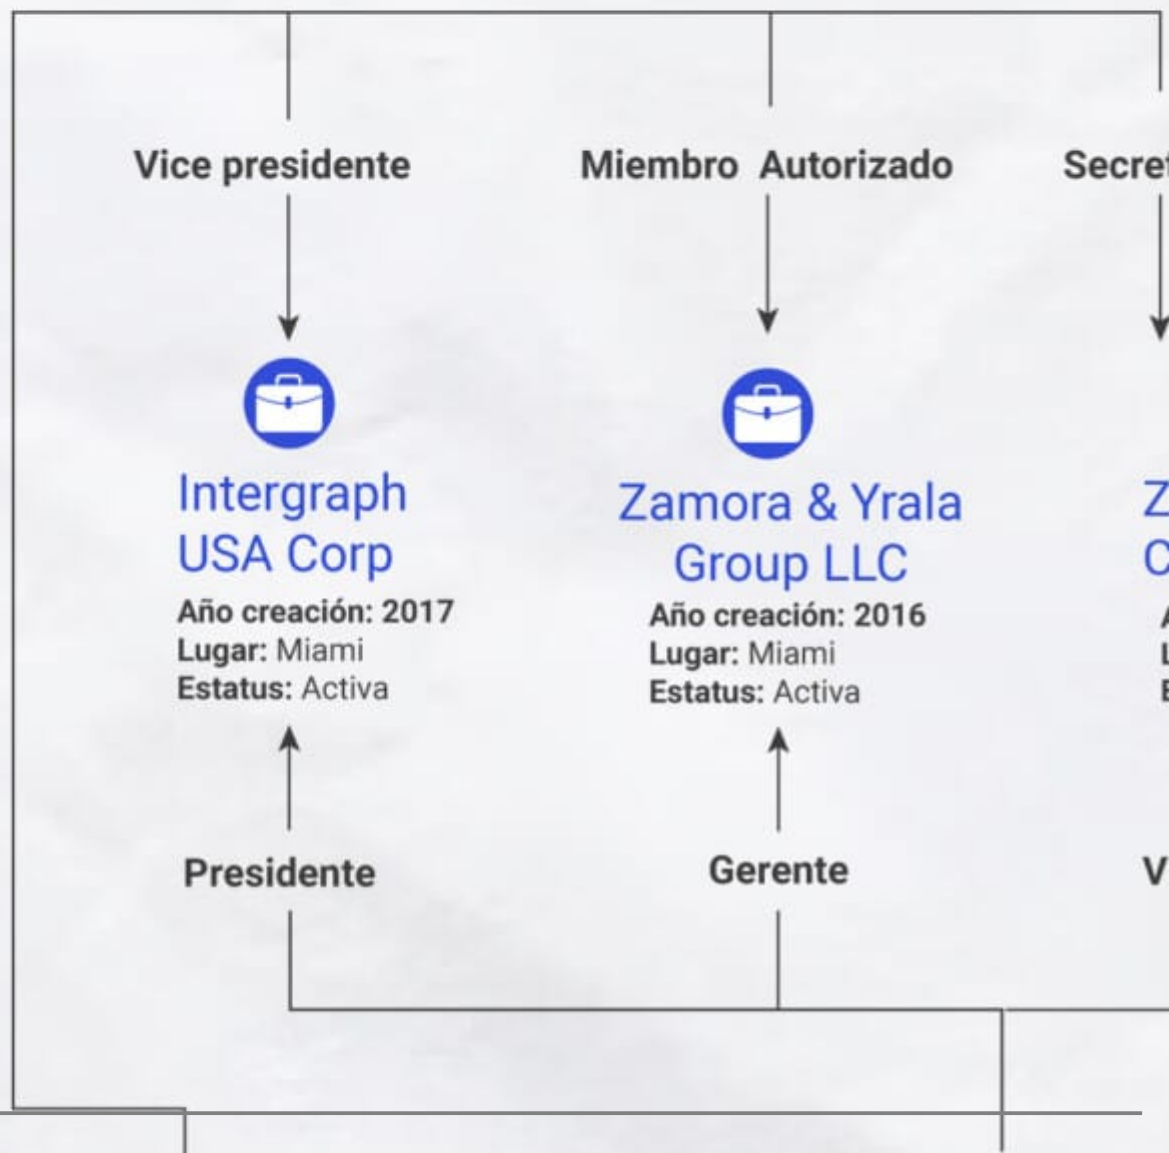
Vice presidente

Intergraph USA Corp
Año creación: 2017
Lugar: Miami
Estatus: Activa

Presidente

Miembro Autorizado

Zamora & Yrala Group LLC
Año creación: 2016
Lugar: Miami
Estatus: Activa

Gerente

Secre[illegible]

Z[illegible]
C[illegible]
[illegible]
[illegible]
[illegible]

V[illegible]